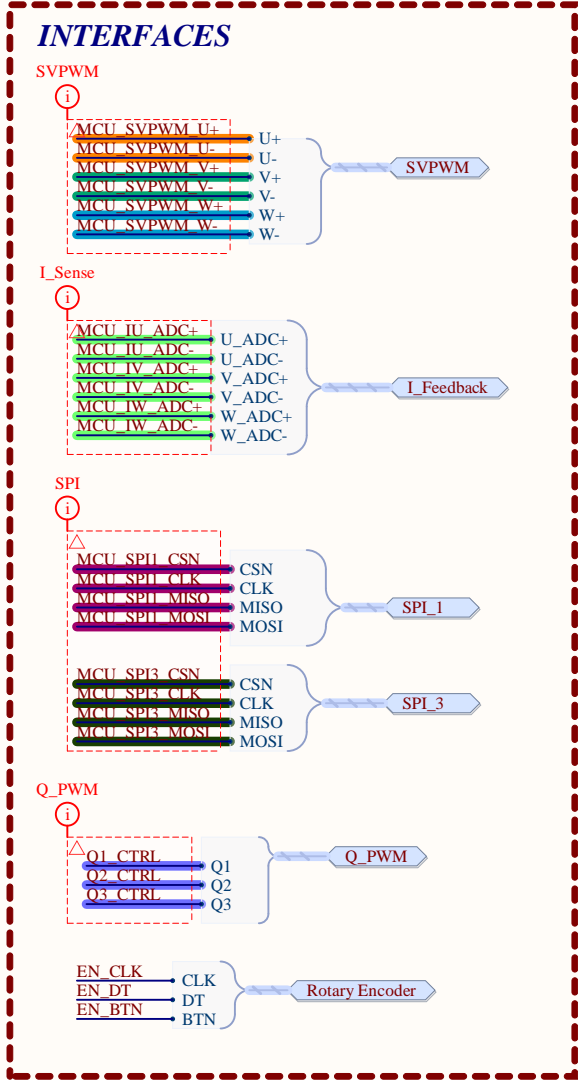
INTERFACES

SVPWM
i
MCU_SVPWM_U+
MCU_SVPWM_U-
MCU_SVPWM_V+
MCU_SVPWM_V-
MCU_SVPWM_W+
MCU_SVPWM_W-
U+
U-
V+
V-
W+
W-
SVPWM

I_Sense
i
MCU_IU_ADC+
MCU_IU_ADC-
MCU_IV_ADC+
MCU_IV_ADC-
MCU_IW_ADC+
MCU_IW_ADC-
U_ADC+
U_ADC-
V_ADC+
V_ADC-
W_ADC+
W_ADC-
I_Feedback

SPI
i
MCU_SPI1_CSN
MCU_SPI1_CLK
MCU_SPI1_MISO
MCU_SPI1_MOSI
CSN
CLK
MISO
MOSI
SPI_1

MCU_SPI3_CSN
MCU_SPI3_CLK
MCU_SPI3_MISO
MCU_SPI3_MOSI
CSN
CLK
MISO
MOSI
SPI_3

Q_PWM
i
Q1_CTRL
Q2_CTRL
Q3_CTRL
Q1
Q2
Q3
Q_PWM

EN_CLK
EN_DT
EN_BTN
CLK
DT
BTN
Rotary Encoder